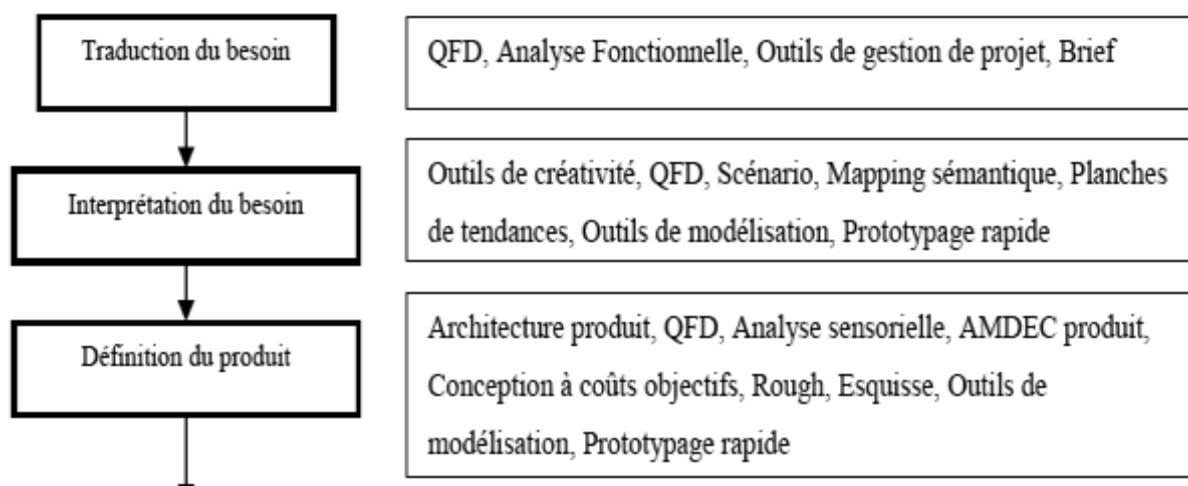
Traduction du besoin

QFD, Analyse Fonctionnelle, Outils de gestion de projet, Brief

Interprétation du besoin

Outils de créativité, QFD, Scénario, Mapping sémantique, Planches de tendances, Outils de modélisation, Prototypage rapide

Définition du produit

Architecture produit, QFD, Analyse sensorielle, AMDEC produit, Conception à coûts objectifs, Rough, Esquisse, Outils de modélisation, Prototypage rapide